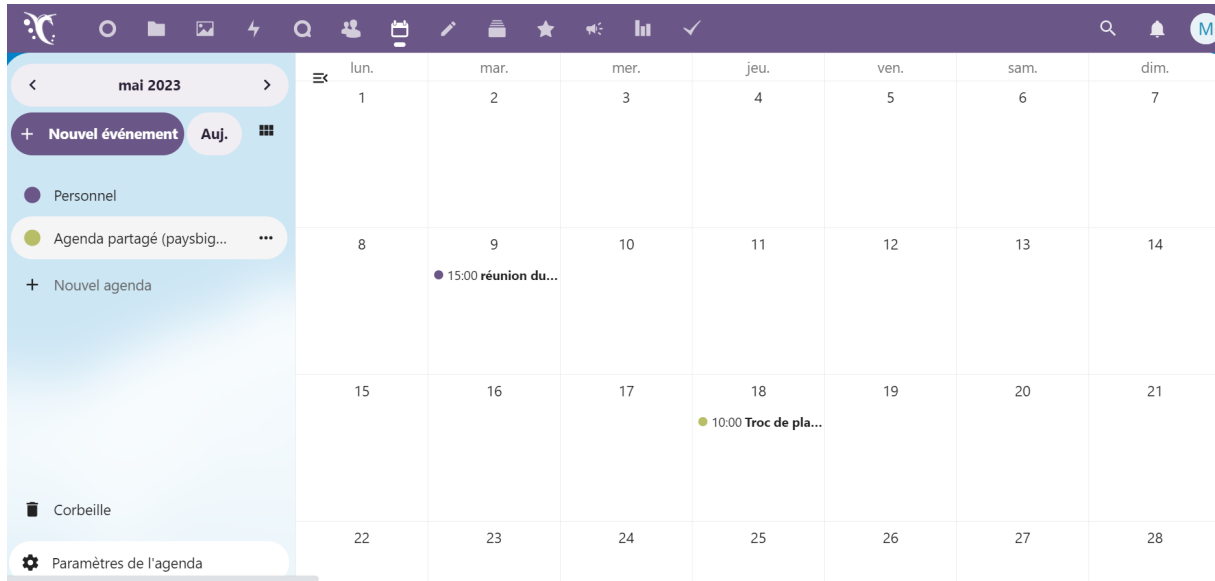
M

mai 2023

+ Nouvel événement

Auj.

Personnel

Agenda partagé (paysbig...

+ Nouvel agenda

Corbeille

Paramètres de l'agenda

| lun. | mar. | mer. | jeu. | ven. | sam. | dim. |
|---|---|---|---|---|---|---|
| 1 | 2 | 3 | 4 | 5 | 6 | 7 |
| 8 | 9 15:00 **réunion du...** | 10 | 11 | 12 | 13 | 14 |
| 15 | 16 | 17 | 18 10:00 **Troc de pla...** | 19 | 20 | 21 |
| 22 | 23 | 24 | 25 | 26 | 27 | 28 |